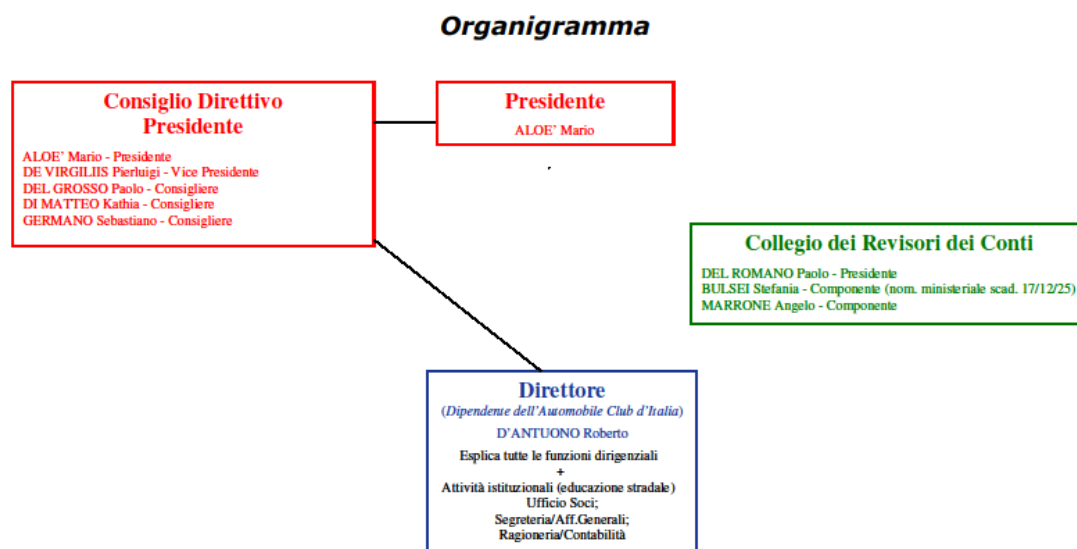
Organigramma

Consiglio Direttivo
Presidente

ALOE' Mario - Presidente
DE VIRGILIIS Pierluigi - Vice Presidente
DEL GROSSO Paolo - Consigliere
DI MATTEO Kathia - Consigliere
GERMANO Sebastiano - Consigliere

Presidente
ALOE' Mario

Collegio dei Revisori dei Conti

DEL ROMANO Paolo - Presidente
BULSEI Stefania - Componente (nom. ministeriale scad. 17/12/25)
MARRONE Angelo - Componente

Direttore
(Dipendente dell'Automobile Club d'Italia)
D'ANTUONO Roberto
Esplica tutte le funzioni dirigenziali
+
Attività istituzionali (educazione stradale)
Ufficio Soci;
Segreteria/Aff.Generali;
Ragioneria/Contabilità